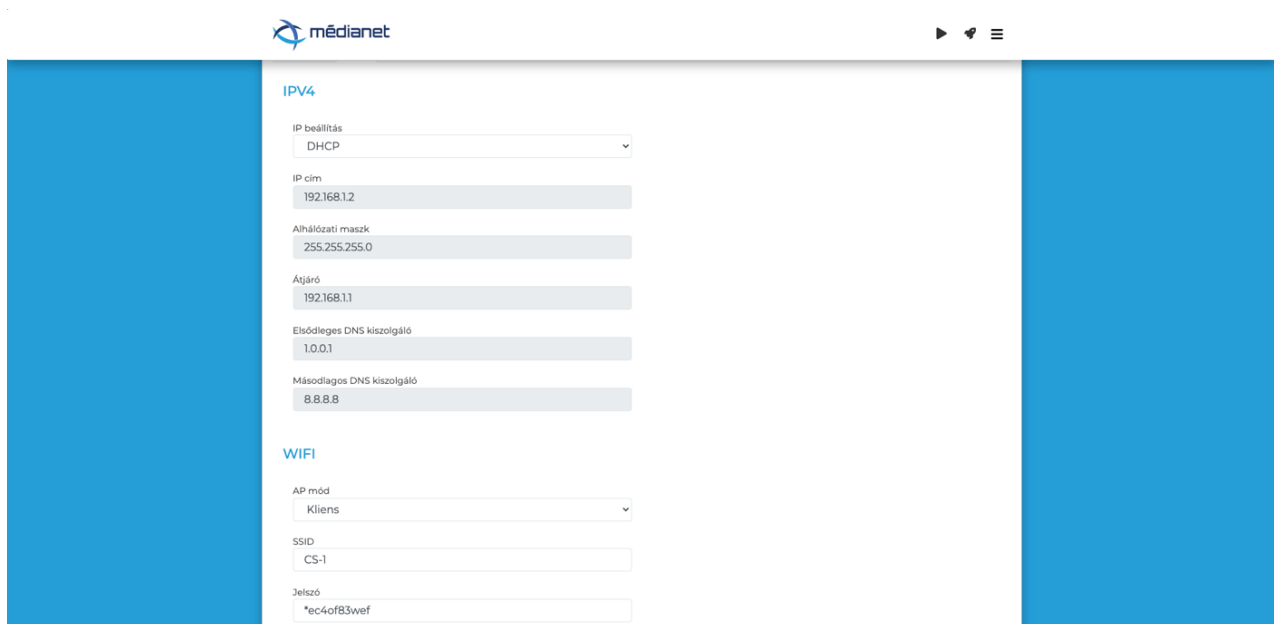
médianet

IPV4

IP beállítás
DHCP

IP cím
192.168.1.2

Alhálózati maszk
255.255.255.0

Átjáró
192.168.1.1

Elsődleges DNS kiszolgáló
1.0.0.1

Másodlagos DNS kiszolgáló
8.8.8.8

WIFI

AP mód
Kliens

SSID
CS-1

Jelszó
*ec4of83wef